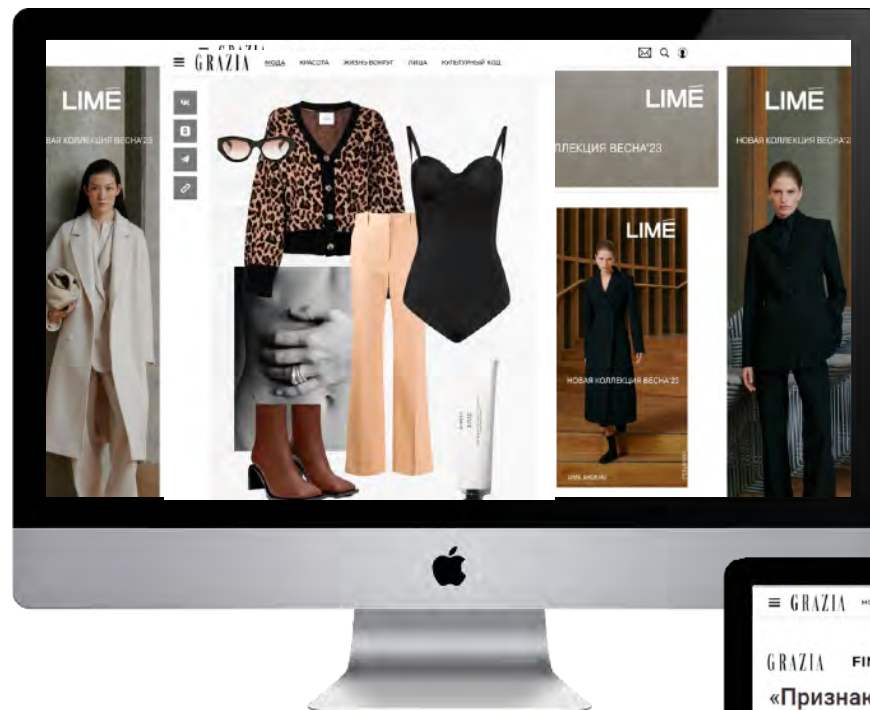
GRAZIA МОДА КРАСОТА ЖИЗНЬ ВОКРУГ ЛИЦА КУЛЬТУРНЫЙ КОД

LIMÉ
НОВАЯ КОЛЛЕКЦИЯ ВЕСНА'23

ЧК

LIMÉ
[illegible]ЛЕКЦИЯ ВЕСНА'23

LIMÉ
НОВАЯ КОЛЛЕКЦИЯ ВЕСНА'23
LIME-SHOP.RU

LIMÉ
НОВАЯ КОЛЛЕКЦИЯ ВЕСНА'23

GRAZIA

GRAZIA FI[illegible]
«Признак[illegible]